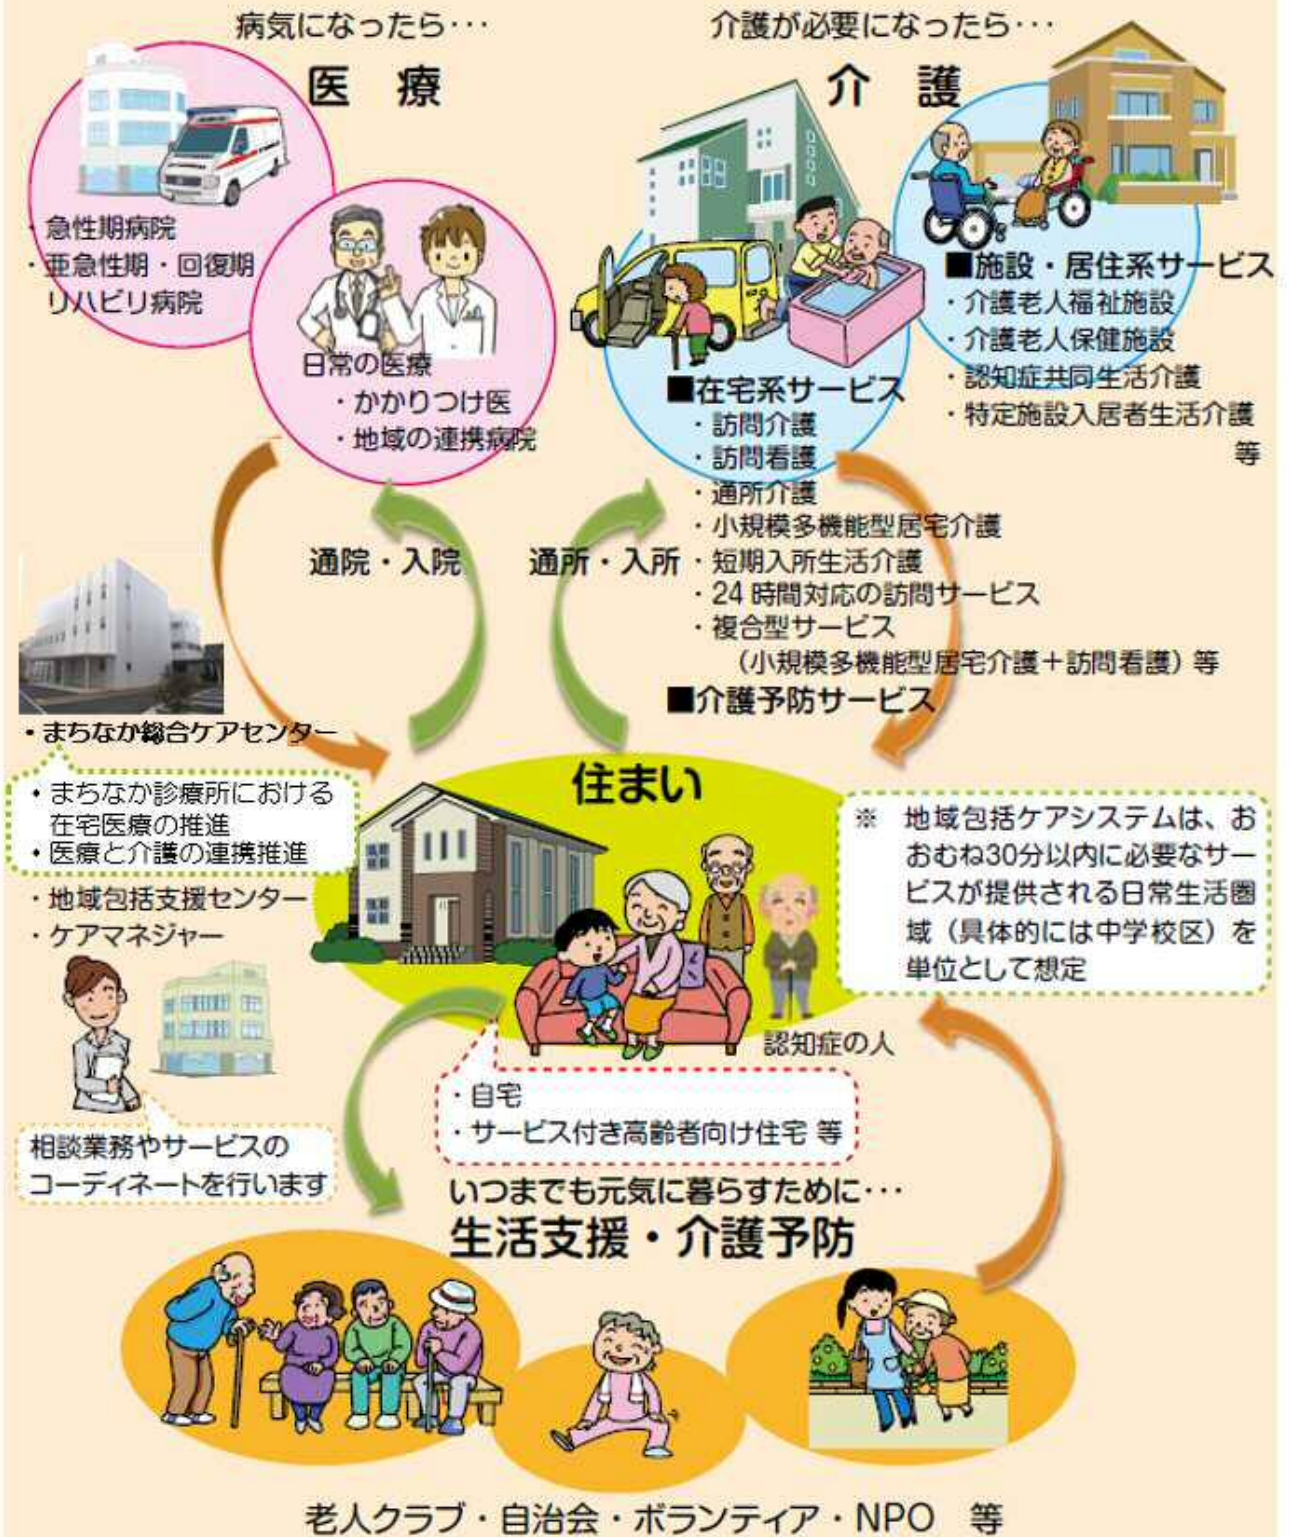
病気になったら･･･

医　療

・急性期病院
・亜急性期・回復期リハビリ病院

日常の医療
・かかりつけ医
・地域の連携病院

介護が必要になったら･･･

介　護

■施設・居住系サービス
・介護老人福祉施設
・介護老人保健施設
・認知症共同生活介護
・特定施設入居者生活介護
等

■在宅系サービス
・訪問介護
・訪問看護
・通所介護
・小規模多機能型居宅介護
・短期入所生活介護
・24 時間対応の訪問サービス
・複合型サービス
（小規模多機能型居宅介護＋訪問看護）等

■介護予防サービス

通院・入院

通所・入所

・まちなか総合ケアセンター

・まちなか診療所における在宅医療の推進
・医療と介護の連携推進

・地域包括支援センター
・ケアマネジャー

相談業務やサービスのコーディネートを行います

住まい

※　地域包括ケアシステムは、おおむね30分以内に必要なサービスが提供される日常生活圏域（具体的には中学校区）を単位として想定

認知症の人

・自宅
・サービス付き高齢者向け住宅 等

いつまでも元気に暮らすために･･･

生活支援・介護予防

老人クラブ・自治会・ボランティア・NPO　等